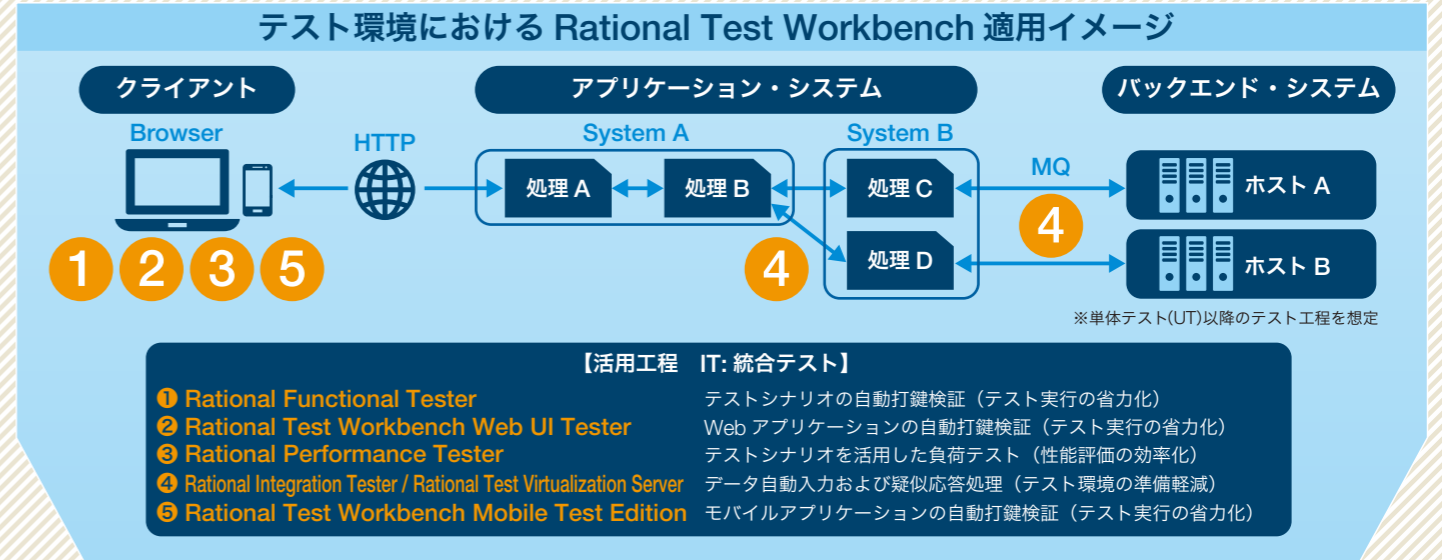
テスト環境における Rational Test Workbench 適用イメージ

クライアント

アプリケーション・システム

バックエンド・システム

Browser

HTTP

System A

System B

処理 A

処理 B

処理 C

処理 D

MQ

ホスト A

ホスト B

1 2 3 5

4

4

※単体テスト(UT)以降のテスト工程を想定

【活用工程 IT: 統合テスト】

❶ Rational Functional Tester　テストシナリオの自動打鍵検証（テスト実行の省力化）
❷ Rational Test Workbench Web UI Tester　Web アプリケーションの自動打鍵検証（テスト実行の省力化）
❸ Rational Performance Tester　テストシナリオを活用した負荷テスト（性能評価の効率化）
❹ Rational Integration Tester / Rational Test Virtualization Server　データ自動入力および疑似応答処理（テスト環境の準備軽減）
❺ Rational Test Workbench Mobile Test Edition　モバイルアプリケーションの自動打鍵検証（テスト実行の省力化）